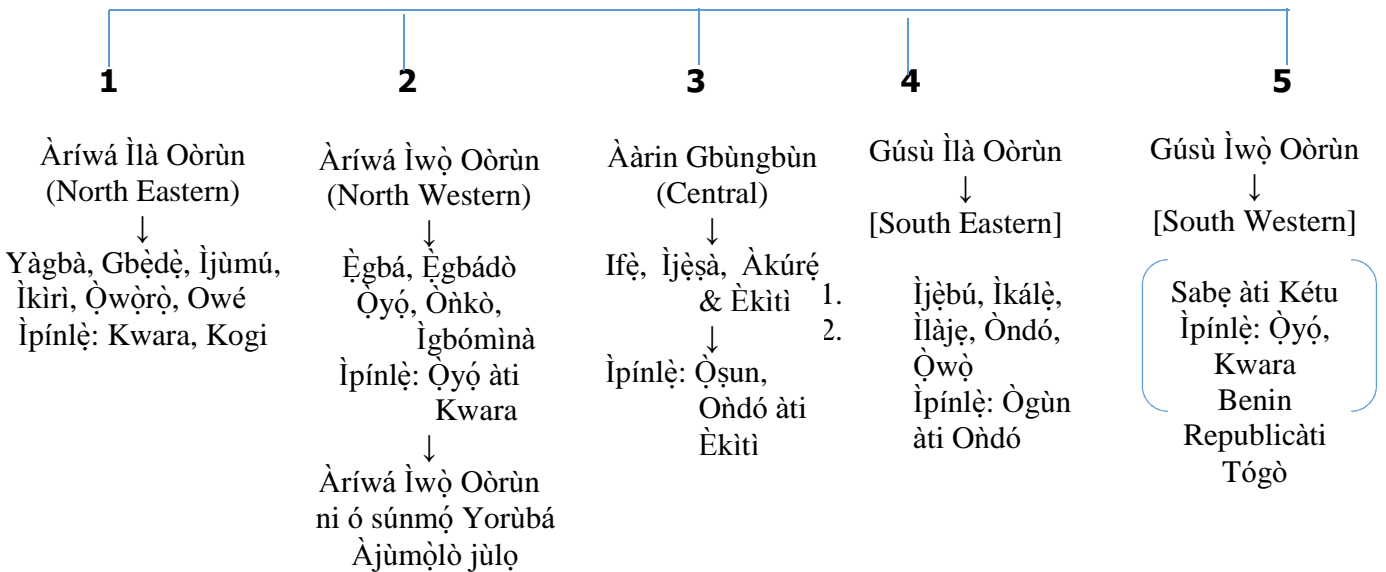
1

Àríwá Ìlà Oòrùn (North Eastern)
↓
Yàgbà, Gbẹ̀dẹ̀, Ìjùmú, Ìkìrì, Ọ̀wọ̀rọ̀, Owé
Ìpínlẹ̀: Kwara, Kogi

2

Àríwá Ìwọ̀ Oòrùn (North Western)
↓
Ẹ̀gbá, Ẹ̀gbádò Ọ̀yọ́, Òǹkò, Ìgbómìnà
Ìpínlẹ̀: Ọ̀yọ́ àti Kwara
↓
Àríwá Ìwọ̀ Oòrùn ni ó súnmọ́ Yorùbá Àjùmọ̀lò jùlọ

3

Ààrin Gbùngbùn (Central)
↓
Ifẹ̀, Ìjẹ̀ṣà, Àkúrẹ́ & Èkìtì
↓
Ìpínlẹ̀: Ọ̀ṣun, Oǹdó àti Èkìtì

1.
2.

4

Gúsù Ìlà Oòrùn
↓
[South Eastern]

Ìjẹ̀bú, Ìkálẹ̀, Ìlàjẹ, Òndó, Ọ̀wọ̀
Ìpínlẹ̀: Ògùn àti Oǹdó

5

Gúsù Ìwọ̀ Oòrùn
↓
[South Western]

Sabẹ àti Kétu
Ìpínlẹ̀: Ọ̀yọ́, Kwara
Benin Republicàti Tógò